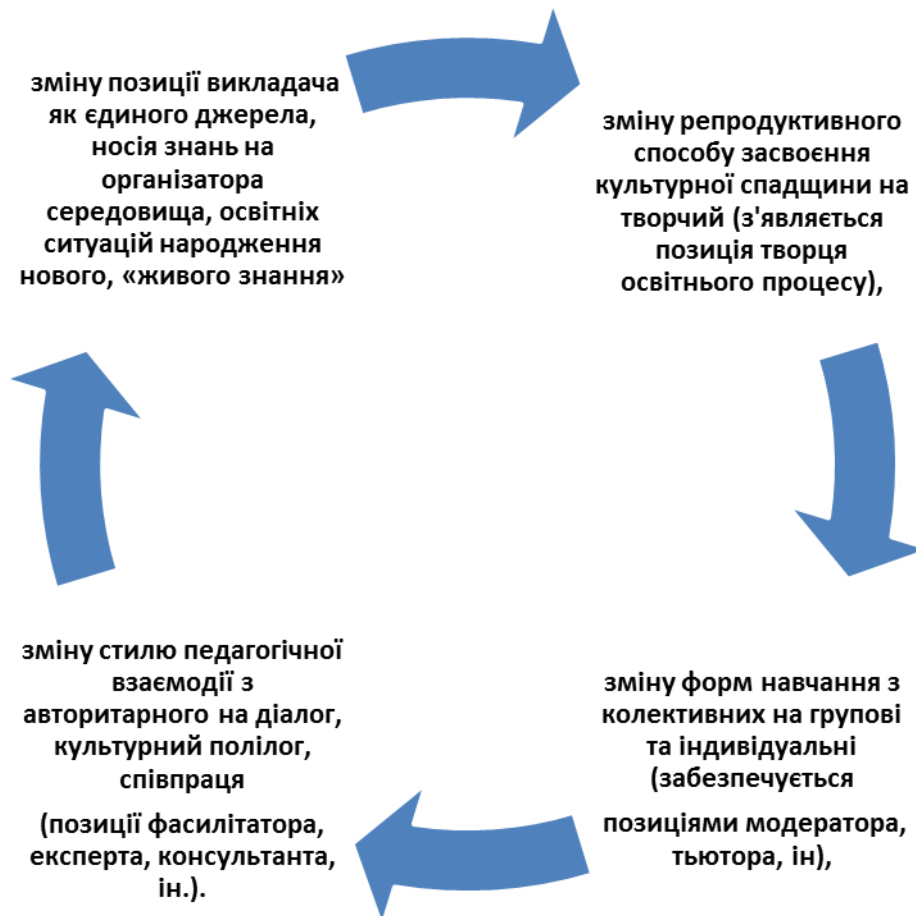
зміну позиції викладача як єдиного джерела, носія знань на організатора середовища, освітніх ситуацій народження нового, «живого знання»

зміну репродуктивного способу засвоєння культурної спадщини на творчий (з'являється позиція творця освітнього процесу),

зміну форм навчання з колективних на групові та індивідуальні (забезпечується

позиціями модератора, тьютора, ін),

зміну стилю педагогічної взаємодії з авторитарного на діалог, культурний полілог, співпраця

(позиції фасилітатора, експерта, консультанта, ін.).